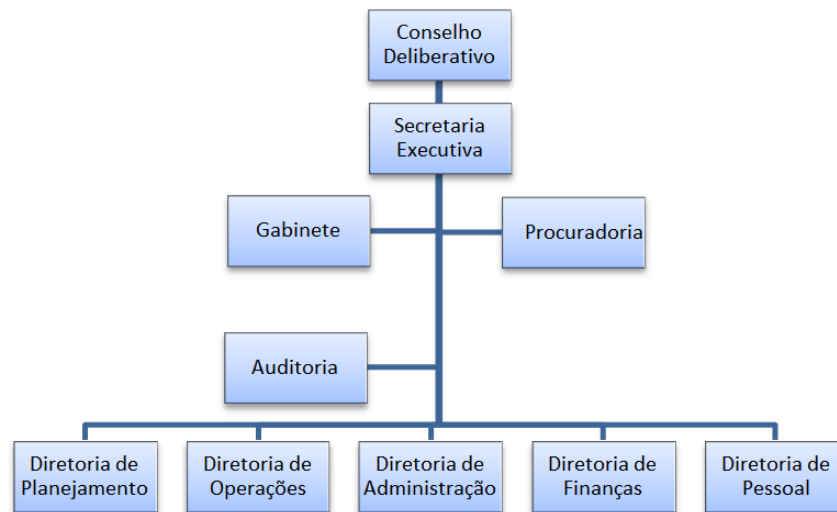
Conselho Deliberativo

Secretaria Executiva

Gabinete

Procuradoria

Auditoria

Diretoria de Planejamento

Diretoria de Operações

Diretoria de Administração

Diretoria de Finanças

Diretoria de Pessoal